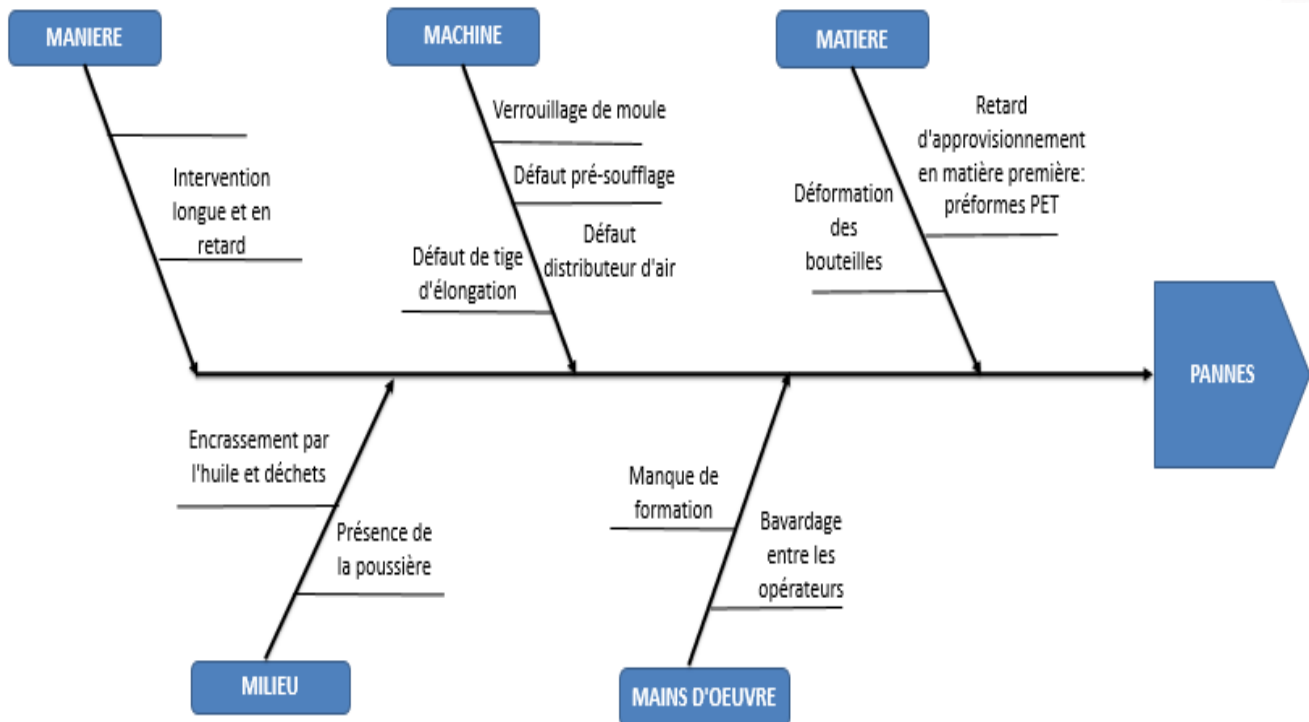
MANIERE

Intervention longue et en retard

MACHINE

Verrouillage de moule

Défaut pré-soufflage

Défaut distributeur d'air

Défaut de tige d'élongation

MATIERE

Retard d'approvisionnement en matière première: préformes PET

Déformation des bouteilles

PANNES

Encrassement par l'huile et déchets

Présence de la poussière

MILIEU

Manque de formation

Bavardage entre les opérateurs

MAINS D'OEUVRE